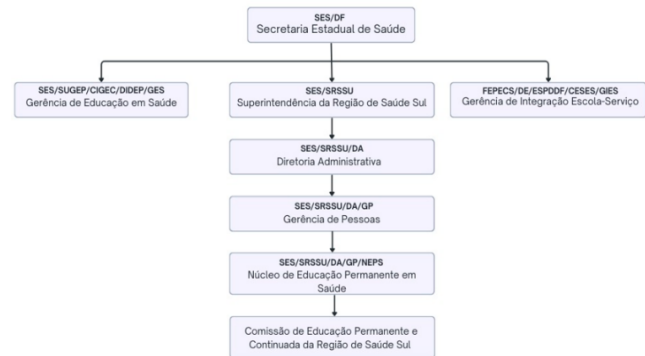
SES/DF
Secretaria Estadual de Saúde

SES/SUGEP/CIGEC/DIDEP/GES
Gerência de Educação em Saúde

SES/SRSSU
Superintendência da Região de Saúde Sul

FEPECS/DE/ESPDDF/CESES/GIES
Gerência de Integração Escola-Serviço

SES/SRSSU/DA
Diretoria Administrativa

SES/SRSSU/DA/GP
Gerência de Pessoas

SES/SRSSU/DA/GP/NEPS
Núcleo de Educação Permanente em Saúde

Comissão de Educação Permanente e Continuada da Região de Saúde Sul